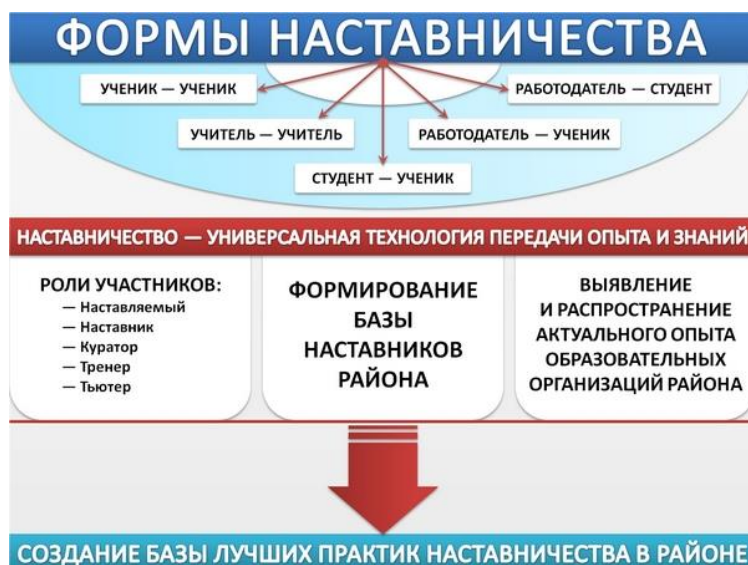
ФОРМЫ НАСТАВНИЧЕСТВА

УЧЕНИК — УЧЕНИК

РАБОТОДАТЕЛЬ — СТУДЕНТ

УЧИТЕЛЬ — УЧИТЕЛЬ

РАБОТОДАТЕЛЬ — УЧЕНИК

СТУДЕНТ — УЧЕНИК

НАСТАВНИЧЕСТВО — УНИВЕРСАЛЬНАЯ ТЕХНОЛОГИЯ ПЕРЕДАЧИ ОПЫТА И ЗНАНИЙ

РОЛИ УЧАСТНИКОВ:
— Наставляемый
— Наставник
— Куратор
— Тренер
— Тьютер

ФОРМИРОВАНИЕ БАЗЫ НАСТАВНИКОВ РАЙОНА

ВЫЯВЛЕНИЕ И РАСПРОСТРАНЕНИЕ АКТУАЛЬНОГО ОПЫТА ОБРАЗОВАТЕЛЬНЫХ ОРГАНИЗАЦИЙ РАЙОНА

СОЗДАНИЕ БАЗЫ ЛУЧШИХ ПРАКТИК НАСТАВНИЧЕСТВА В РАЙОНЕ